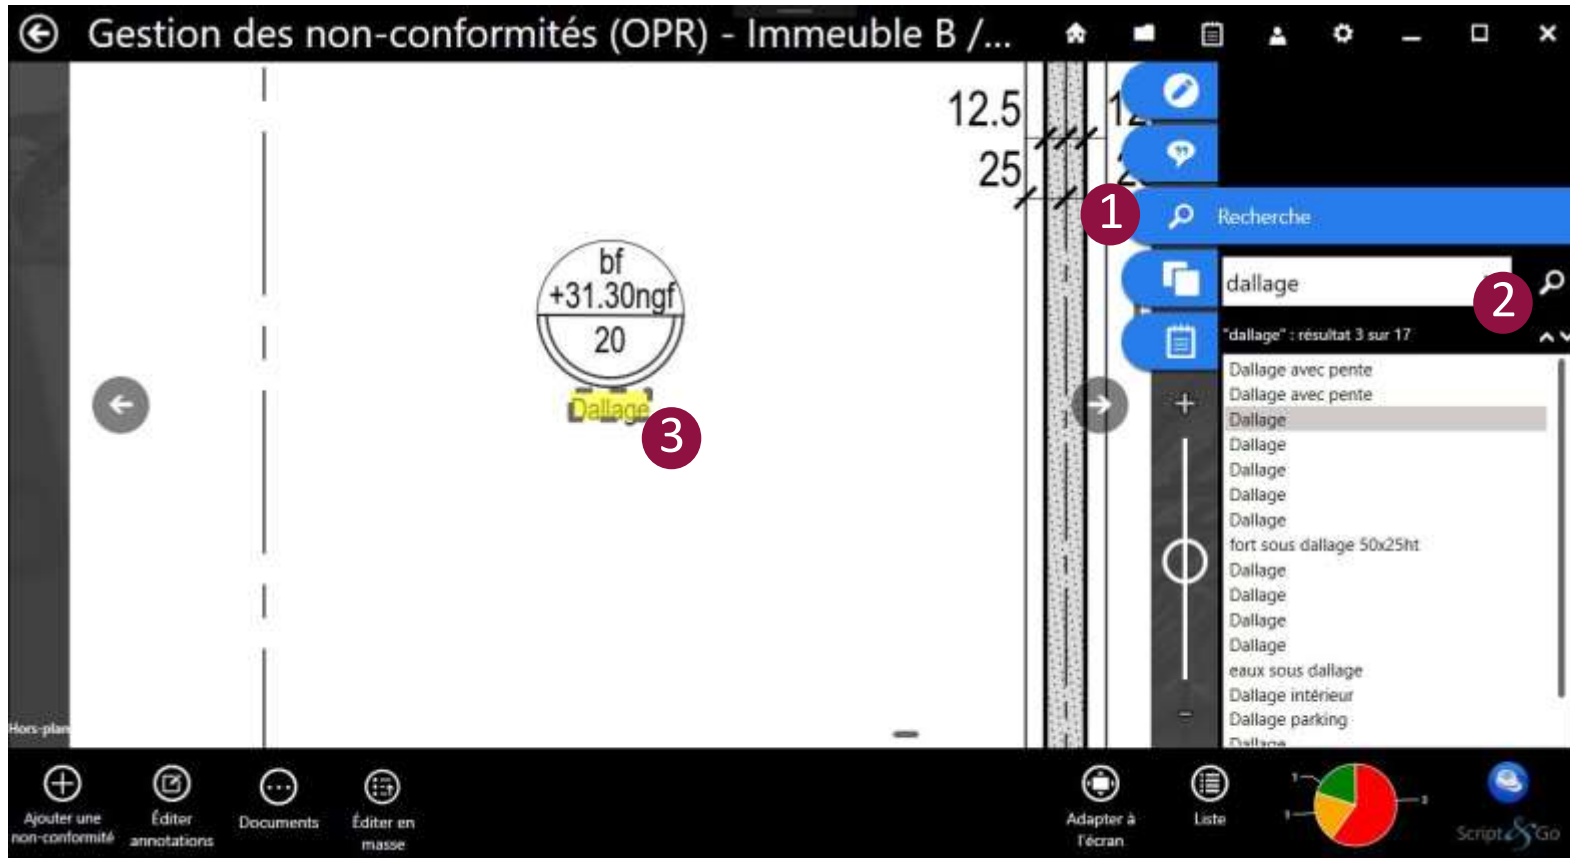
Gestion des non-conformités (OPR) - Immeuble B /...

12.5
25

1
Recherche

dallage
2
"dallage" : résultat 3 sur 17

Dallage avec pente
Dallage avec pente
Dallage
Dallage
Dallage
Dallage
Dallage
fort sous dallage 50x25ht
Dallage
Dallage
Dallage
Dallage
eaux sous dallage
Dallage intérieur
Dallage parking
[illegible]

bf
+31.30ngf
20
Dallage
3

+
-

Hors-plan

Ajouter une non-conformité
Éditer annotations
Documents
Éditer en masse
Adapter à l'écran
Liste
Script&Go